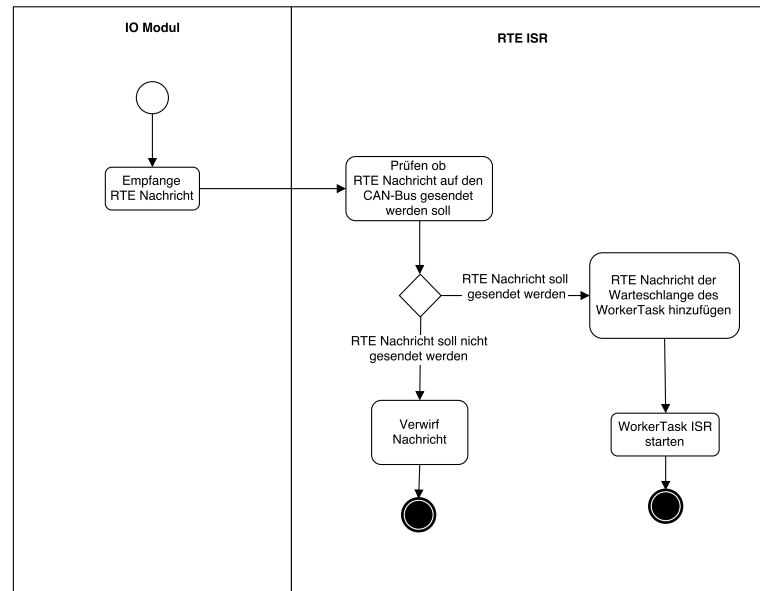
IO Modul

RTE ISR

Empfange RTE Nachricht

Prüfen ob RTE Nachricht auf den CAN-Bus gesendet werden soll

RTE Nachricht soll gesendet werden

RTE Nachricht der Warteschlange des WorkerTask hinzufügen

RTE Nachricht soll nicht gesendet werden

Verwirf Nachricht

WorkerTask ISR starten